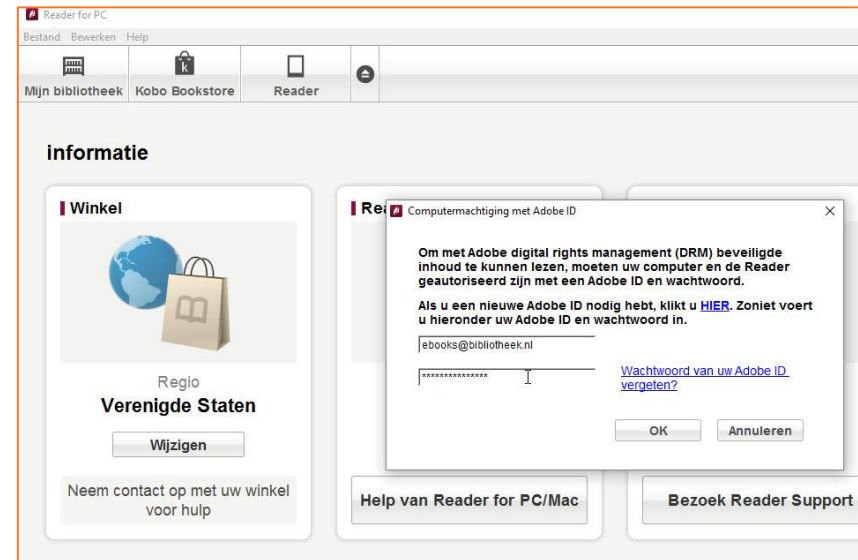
Reader for PC
Bestand Bewerken Help
Mijn bibliotheek Kobo Bookstore Reader

informatie

Winkel

Regio
Verenigde Staten
Wijzigen
Neem contact op met uw winkel voor hulp

Rea

Computermachtiging met Adobe ID

Om met Adobe digital rights management (DRM) beveiligde inhoud te kunnen lezen, moeten uw computer en de Reader geautoriseerd zijn met een Adobe ID en wachtwoord.

Als u een nieuwe Adobe ID nodig hebt, klikt u HIER. Zoniet voert u hieronder uw Adobe ID en wachtwoord in.

ebooks@bibliotheek.nl
***************
Wachtwoord van uw Adobe ID vergeten?

OK Annuleren

Help van Reader for PC/Mac

Bezoek Reader Support